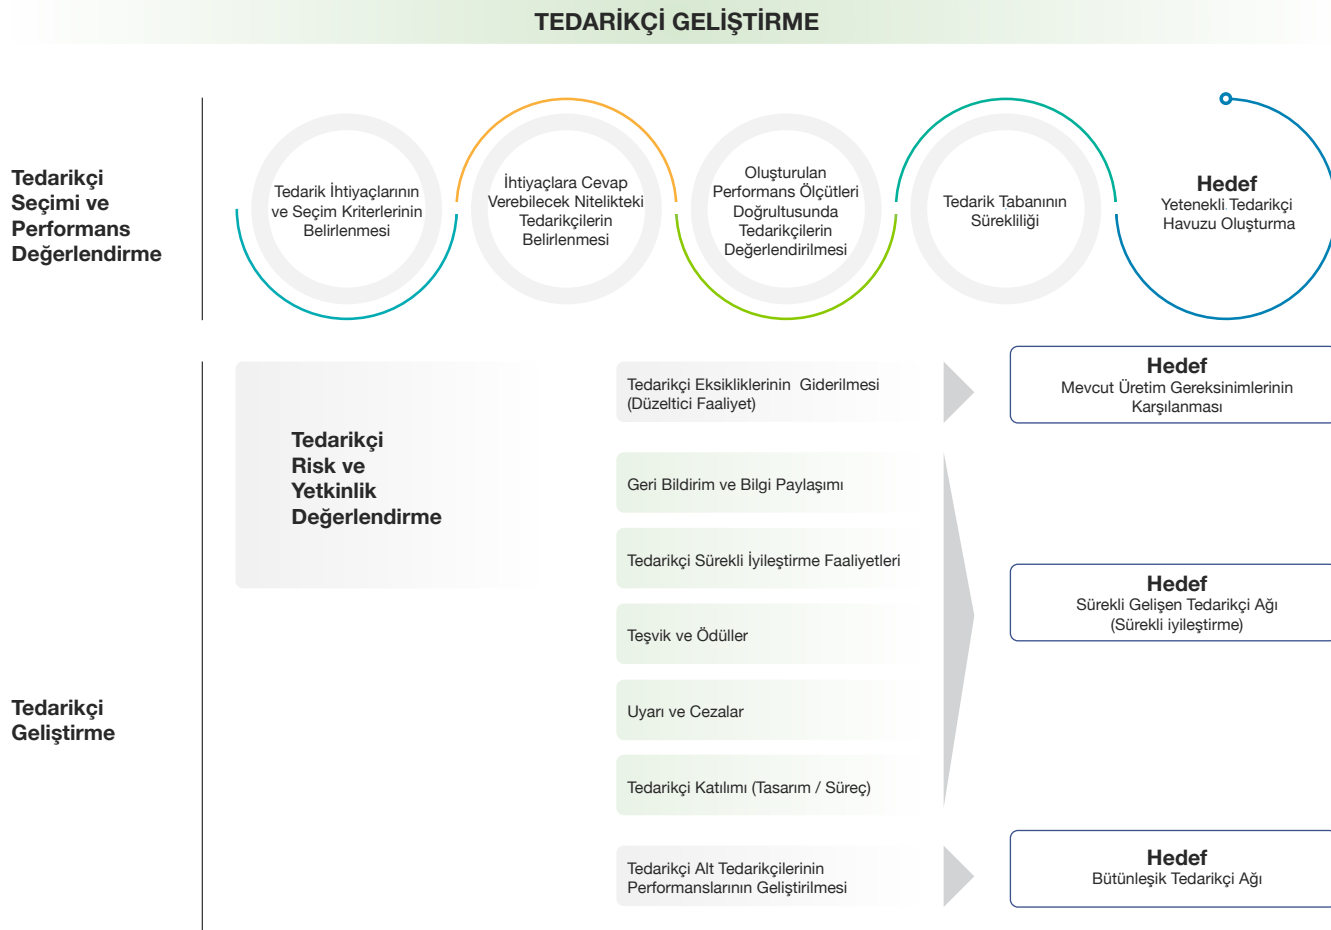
TEDARİKÇİ GELİŞTİRME

Tedarikçi Seçimi ve Performans Değerlendirme

Tedarik İhtiyaçlarının ve Seçim Kriterlerinin Belirlenmesi

İhtiyaçlara Cevap Verebilecek Nitelikteki Tedarikçilerin Belirlenmesi

Oluşturulan Performans Ölçütleri Doğrultusunda Tedarikçilerin Değerlendirilmesi

Tedarik Tabanının Sürekliliği

Hedef
Yetenekli Tedarikçi Havuzu Oluşturma

Tedarikçi Risk ve Yetkinlik Değerlendirme

Tedarikçi Eksikliklerinin Giderilmesi (Düzeltici Faaliyet)

Hedef
Mevcut Üretim Gereksinimlerinin Karşılanması

Geri Bildirim ve Bilgi Paylaşımı

Tedarikçi Sürekli İyileştirme Faaliyetleri

Hedef
Sürekli Gelişen Tedarikçi Ağı (Sürekli iyileştirme)

Teşvik ve Ödüller

Uyarı ve Cezalar

Tedarikçi Katılımı (Tasarım / Süreç)

Tedarikçi Geliştirme

Tedarikçi Alt Tedarikçilerinin Performanslarının Geliştirilmesi

Hedef
Bütünleşik Tedarikçi Ağı